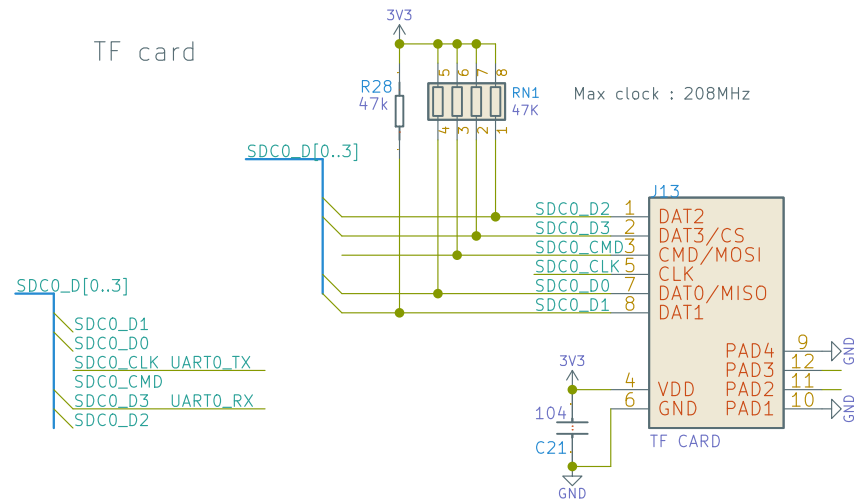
TF card

3V3

R28
47k

5 6 7 8
RN1
47K
4 3 2 1

Max clock : 208MHz

SDC0_D[0..3]

J13
SDC0_D2 2 DAT2
SDC0_D3 1 DAT3/CS
SDC0_CMD 3 CMD/MOSI
SDC0_CLK 5 CLK
SDC0_D0 7 DAT0/MISO
SDC0_D1 8 DAT1

SDC0_D[0..3]
SDC0_D1
SDC0_D0
SDC0_CLK UART0_TX
SDC0_CMD
SDC0_D3 UART0_RX
SDC0_D2

3V3
104
C21
GND

4 VDD
6 GND

PAD4 9
PAD3 12
PAD2 11
PAD1 10
GND
GND

TF CARD